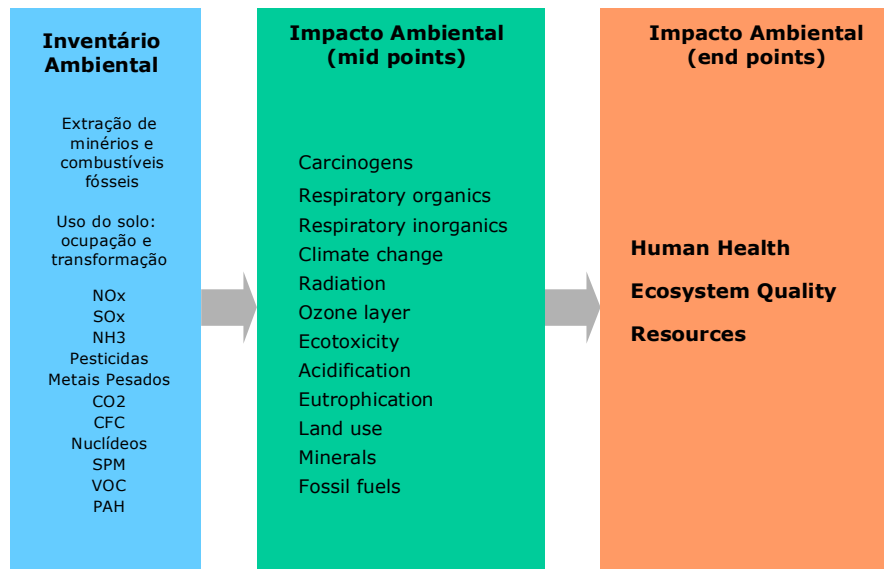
Inventário Ambiental

Extração de minérios e combustíveis fósseis

Uso do solo: ocupação e transformação

NOx
SOx
NH3
Pesticidas
Metais Pesados
CO2
CFC
Nuclídeos
SPM
VOC
PAH

Impacto Ambiental (mid points)

Carcinogens
Respiratory organics
Respiratory inorganics
Climate change
Radiation
Ozone layer
Ecotoxicity
Acidification
Eutrophication
Land use
Minerals
Fossil fuels

Impacto Ambiental (end points)

Human Health
Ecosystem Quality
Resources